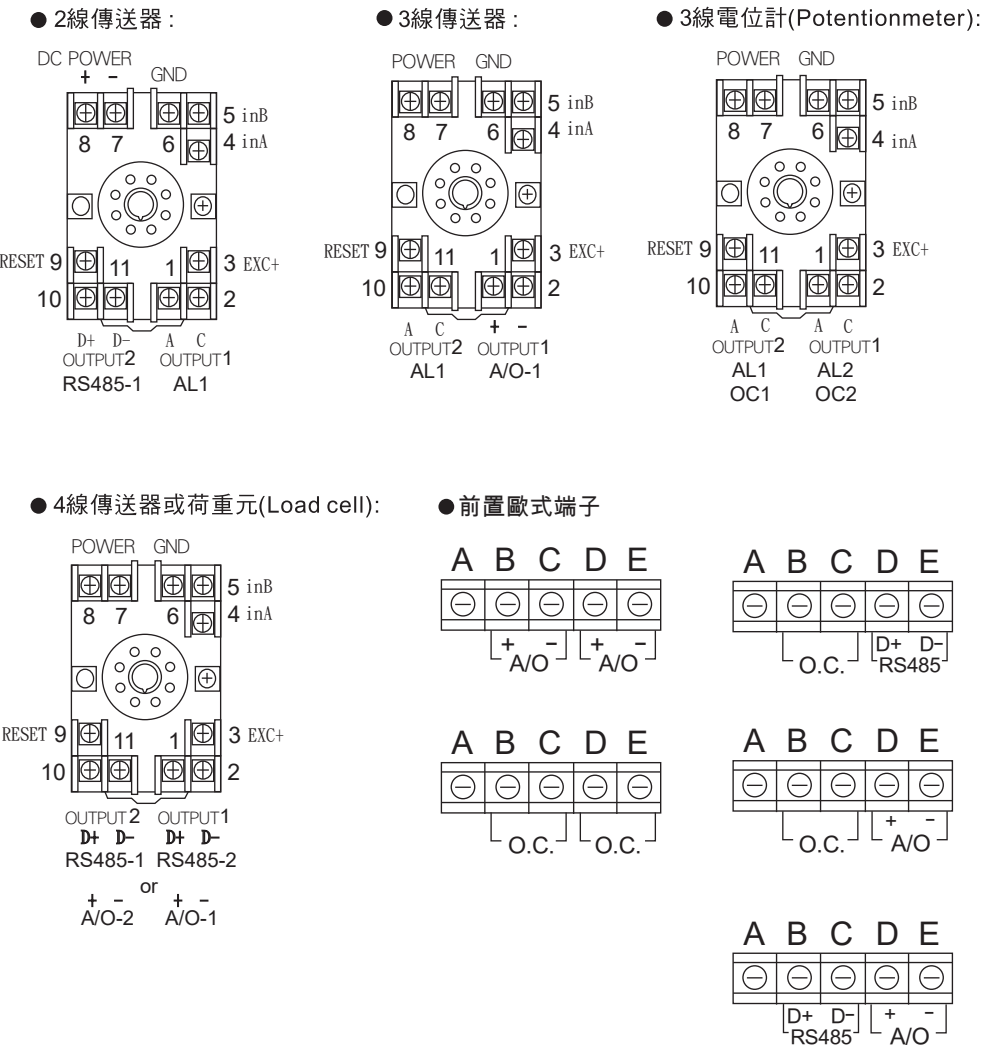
● 2線傳送器：

DC POWER
+ −
GND
8 7 6 5 inB
4 inA
RESET 9 11 1 3 EXC+
10 2
D+ D−
OUTPUT2
RS485-1
A C
OUTPUT1
AL1

● 3線傳送器：

POWER GND
8 7 6 5 inB
4 inA
RESET 9 11 1 3 EXC+
10 2
A C
OUTPUT2
AL1
+ −
OUTPUT1
A/O-1

● 3線電位計(Potentionmeter):

POWER GND
8 7 6 5 inB
4 inA
RESET 9 11 1 3 EXC+
10 2
A C
OUTPUT2
AL1
OC1
A C
OUTPUT1
AL2
OC2

● 4線傳送器或荷重元(Load cell):

POWER GND
8 7 6 5 inB
4 inA
RESET 9 11 1 3 EXC+
10 2
OUTPUT2
D+ D−
RS485-1
OUTPUT1
D+ D−
RS485-2
or
+ −
A/O-2
+ −
A/O-1

●前置歐式端子

A B C D E
+ − A/O + − A/O

A B C D E
O.C. D+ D− RS485

A B C D E
O.C. O.C.

A B C D E
O.C. + − A/O

A B C D E
D+ D− RS485 + − A/O